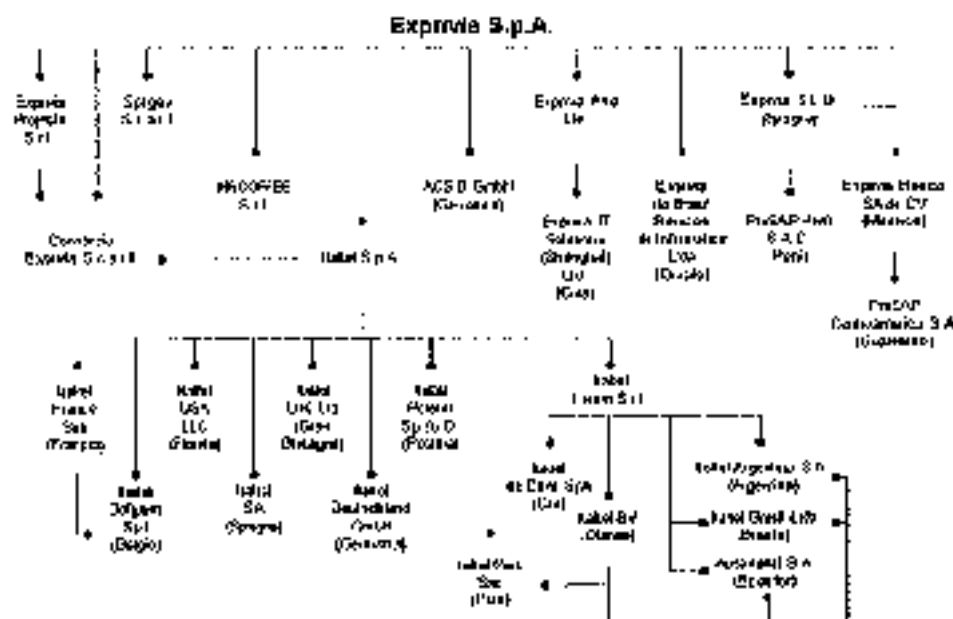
Exprivia S.p.A.

Exprivia Projects S.r.l.

Spegea S.c.a r.l.

Consorzio Exprivia S.c.a r.l.

HR COFFEE S.r.l.

ACS D GmbH (Germany)

Exprivia Asia Ltd

Exprivia IT Solutions (Shanghai) Ltd (Cina)

Exprivia do Brasil Serviços de Informatica Ltda (Brasile)

Exprivia S.L.U (Spagna)

ProSAP Perù S.A.C. (Perù)

Exprivia Messico SA de CV (Messico)

ProSAP Centroamerica S.A. (Guatemala)

Italtel S.p.A.

Italtel France Sas (Francia)

Italtel Softgam S.p.l. (Belgio)

Italtel USA LLC (Florida)

Italtel SA (Spagna)

Italtel UK Ltd (Gran Bretagna)

Italtel Deutschland GmbH (Germania)

Italtel Arabia Sp.Zo.O (Polonia)

Italtel Latam S.r.l.

Italtel de Chile S.p.A (Cile)

Italtel BV (Olanda)

Italtel Perù Sac (Perù)

Italtel Argentina S.A. (Argentina)

Italtel Brasil Ltda (Brasile)

Autodata S.A. (Ecuador)